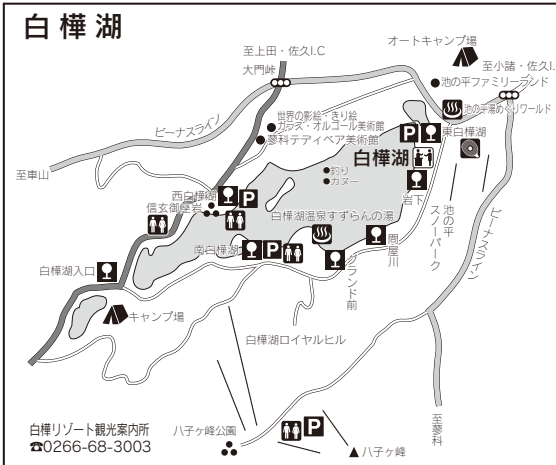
白樺湖

至上田・佐久I.C

大門峠

オートキャンプ場

至小諸・佐久I.C

池の平ファミリーランド

池の平湯めぐりワールド

ビーナスライン

世界の影絵・きり絵

ガラス・オルゴール美術館

蓼科テディベア美術館

P

東白樺湖

白樺湖

釣り

カヌー

至車山

西白樺湖

P

信玄御座岩

白樺湖温泉すずらんの湯

岩下

池の平スーパーク

ビーナスライン

南白樺湖

P

間屋川

グランド前

白樺湖入口

キャンプ場

白樺湖ロイヤルヒル

至蓼科

白樺リゾート観光案内所
☎0266-68-3003

八子ヶ峰公園

P

八子ヶ峰